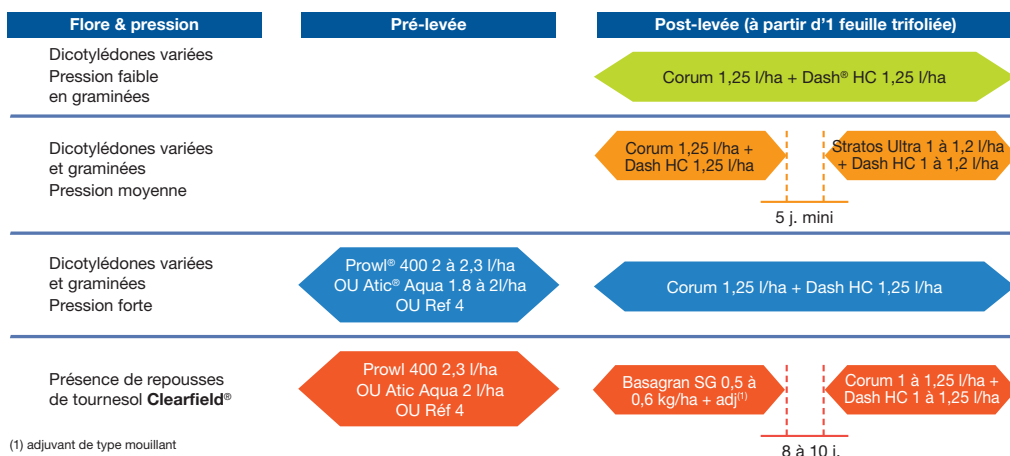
| Flore & pression | Pré-levée | Post-levée (à partir d'1 feuille trifoliée) |
|---|---|---|
| Dicotylédones variées Pression faible en graminées | | Corum 1,25 l/ha + Dash® HC 1,25 l/ha |
| Dicotylédones variées et graminées Pression moyenne | | Corum 1,25 l/ha + Dash HC 1,25 l/ha — 5 j. mini — Stratos Ultra 1 à 1,2 l/ha + Dash HC 1 à 1,2 l/ha |
| Dicotylédones variées et graminées Pression forte | Prowl® 400 2 à 2,3 l/ha OU Atic® Aqua 1.8 à 2l/ha OU Ref 4 | Corum 1,25 l/ha + Dash HC 1,25 l/ha |
| Présence de repousses de tournesol **Clearfield®** | Prowl 400 2,3 l/ha OU Atic Aqua 2 l/ha OU Réf 4 | Basagran SG 0,5 à 0,6 kg/ha + adj$^{(1)}$ — 8 à 10 j. — Corum 1 à 1,25 l/ha + Dash HC 1 à 1,25 l/ha |

(1) adjuvant de type mouillant